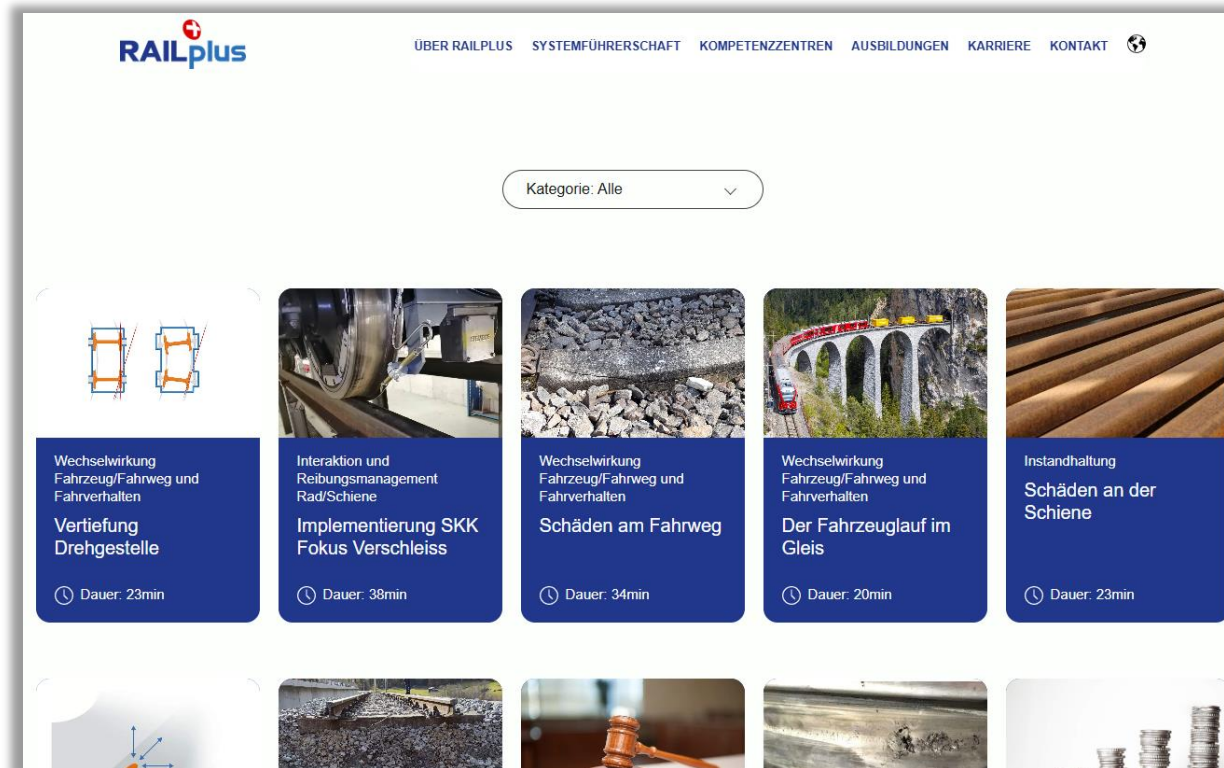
RAILplus

ÜBER RAILPLUS SYSTEMFÜHRERSCHAFT KOMPETENZZENTREN AUSBILDUNGEN KARRIERE KONTAKT

Kategorie: Alle

Wechselwirkung Fahrzeug/Fahrweg und Fahrverhalten
Vertiefung Drehgestelle
Dauer: 23min

Interaktion und Reibungsmanagement Rad/Schiene
Implementierung SKK Fokus Verschleiss
Dauer: 38min

Wechselwirkung Fahrzeug/Fahrweg und Fahrverhalten
Schäden am Fahrweg
Dauer: 34min

Wechselwirkung Fahrzeug/Fahrweg und Fahrverhalten
Der Fahrzeuglauf im Gleis
Dauer: 20min

Instandhaltung
Schäden an der Schiene
Dauer: 23min